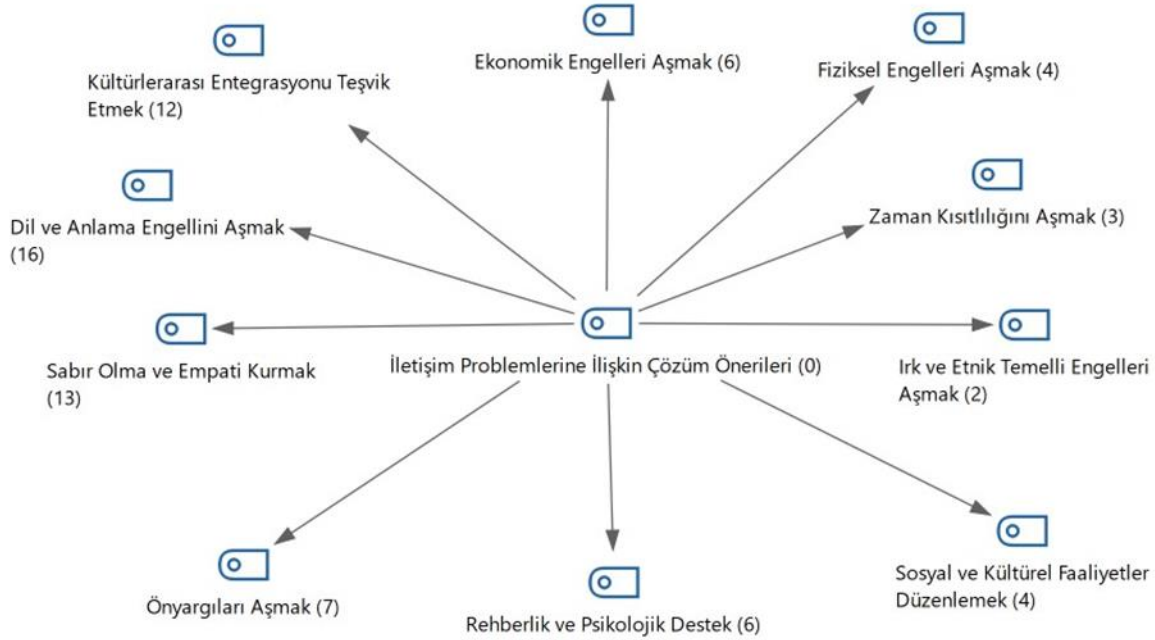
Kültürlerarası Entegrasyonu Teşvik Etmek (12)

Ekonomik Engelleri Aşmak (6)

Fiziksel Engelleri Aşmak (4)

Dil ve Anlama Engellini Aşmak (16)

Zaman Kısıtlılığını Aşmak (3)

Sabır Olma ve Empati Kurmak (13)

İletişim Problemlerine İlişkin Çözüm Önerileri (0)

Irk ve Etnik Temelli Engelleri Aşmak (2)

Önyargıları Aşmak (7)

Rehberlik ve Psikolojik Destek (6)

Sosyal ve Kültürel Faaliyetler Düzenlemek (4)